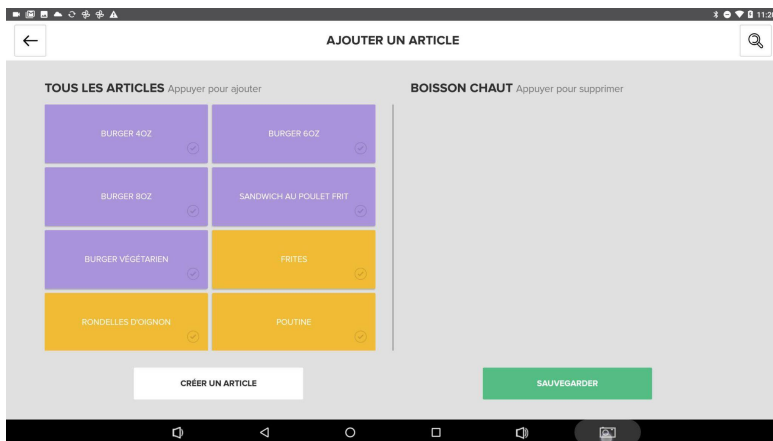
11:2

AJOUTER UN ARTICLE

TOUS LES ARTICLES Appuyer pour ajouter

BURGER 4OZ

BURGER 6OZ

BURGER 8OZ

SANDWICH AU POULET FRIT

BURGER VÉGÉTARIEN

FRITES

RONDELLES D'OIGNON

POUTINE

BOISSON CHAUT Appuyer pour supprimer

CRÉER UN ARTICLE

SAUVEGARDER